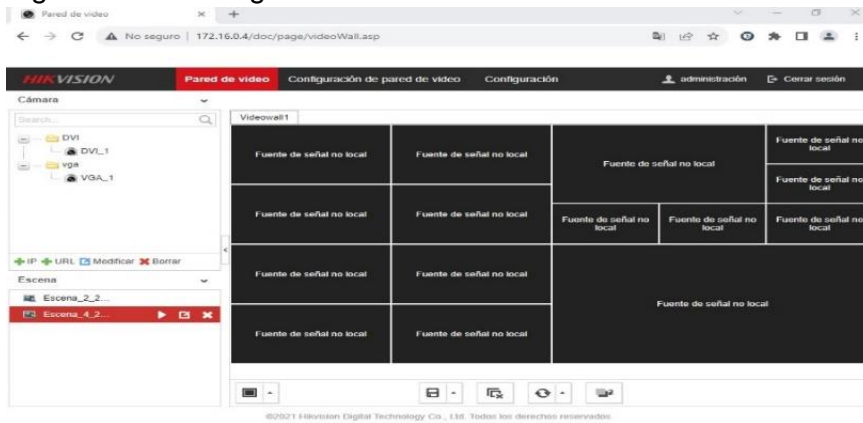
Pared de video

No seguro | 172.16.0.4/doc/page/videoWall.asp

HIKVISION
Pared de video
Configuración de pared de video
Configuración
administración
Cerrar sesión

Cámara
Search...
DVI
DVI_1
vga
VGA_1

IP URL Modificar Borrar

Escena
Escena_2_2...
Escena_4_2...

Videowall1

Fuente de señal no local
Fuente de señal no local
Fuente de señal no local
Fuente de señal no local
Fuente de señal no local
Fuente de señal no local
Fuente de señal no local
Fuente de señal no local
Fuente de señal no local
Fuente de señal no local
Fuente de señal no local
Fuente de señal no local
Fuente de señal no local
Fuente de señal no local
Fuente de señal no local

©2021 Hikvision Digital Technology Co., Ltd. Todos los derechos reservados